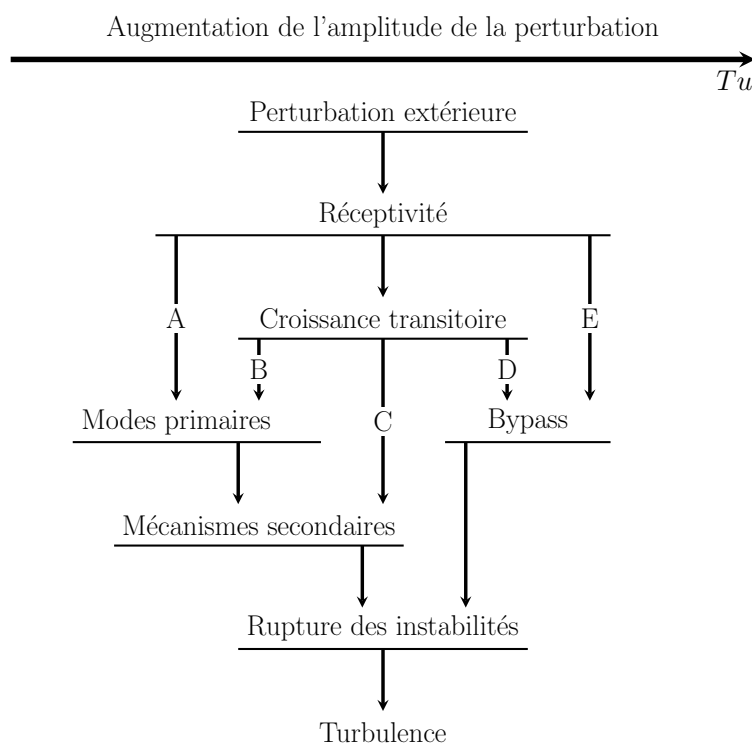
Augmentation de l'amplitude de la perturbation

$Tu$

Perturbation extérieure

Réceptivité

A

Croissance transitoire

E

B

D

Modes primaires

C

Bypass

Mécanismes secondaires

Rupture des instabilités

Turbulence